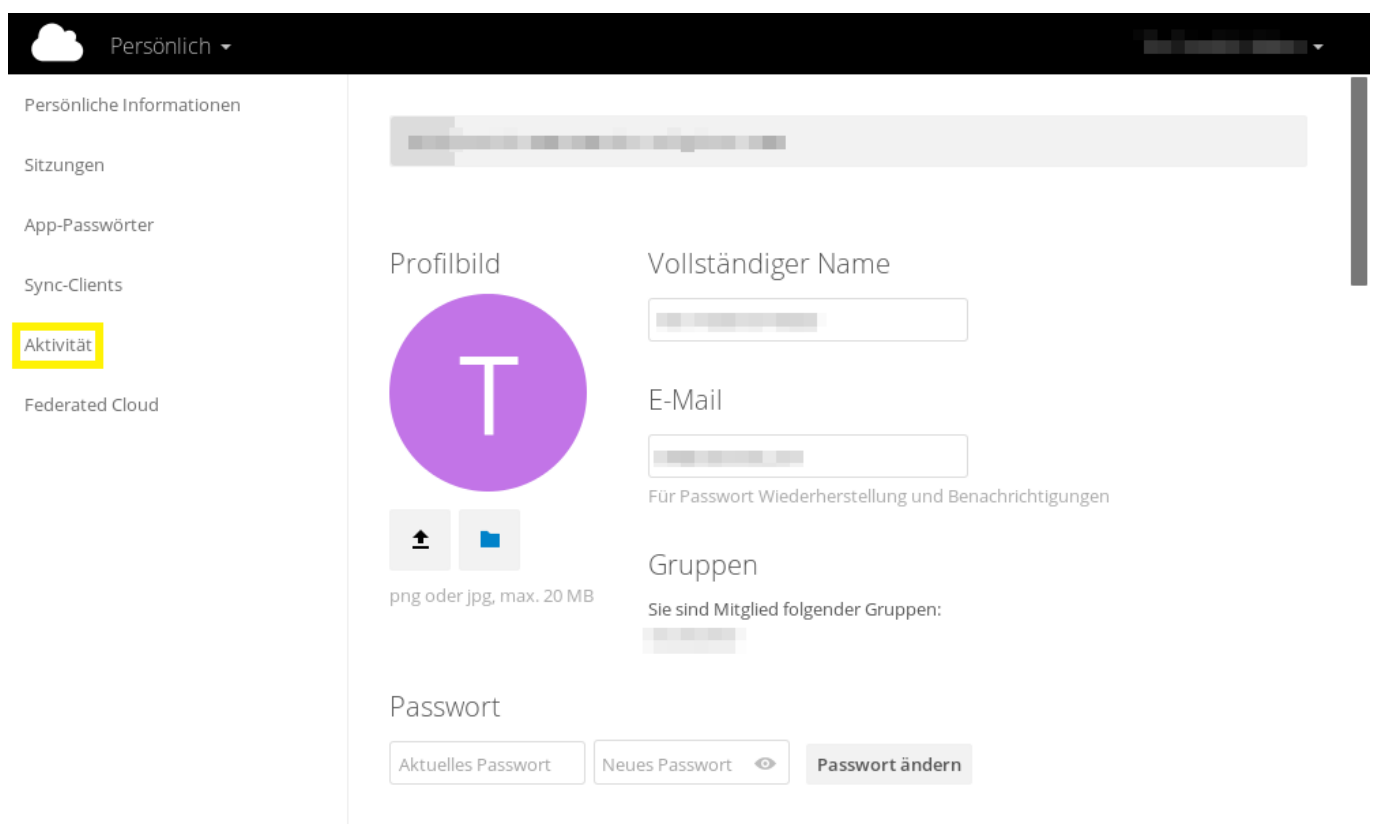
Persönlich

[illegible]

Persönliche Informationen

Sitzungen

App-Passwörter

Sync-Clients

Aktivität

Federated Cloud

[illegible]

Profilbild

T

png oder jpg, max. 20 MB

Vollständiger Name

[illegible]

E-Mail

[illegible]

Für Passwort Wiederherstellung und Benachrichtigungen

Gruppen

Sie sind Mitglied folgender Gruppen:

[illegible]

Passwort

Aktuelles Passwort

Neues Passwort

Passwort ändern